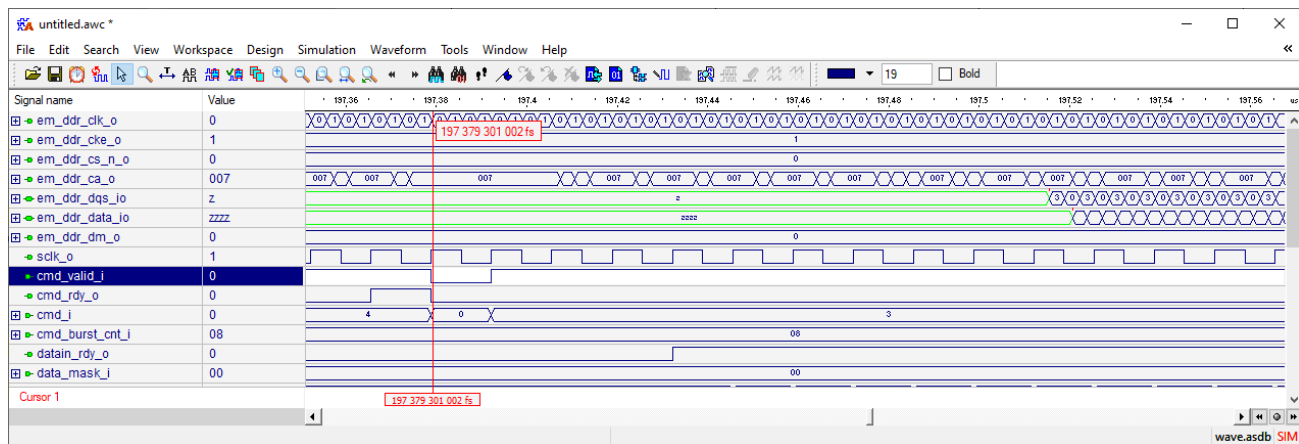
untitled.awc *

File Edit Search View Workspace Design Simulation Waveform Tools Window Help

19 Bold

| Signal name | Value |
|---|---|
| em_ddr_clk_o | 0 |
| em_ddr_cke_o | 1 |
| em_ddr_cs_n_o | 0 |
| em_ddr_ca_o | 007 |
| em_ddr_dqs_io | z |
| em_ddr_data_io | zzzz |
| em_ddr_dm_o | 0 |
| sclk_o | 1 |
| cmd_valid_i | 0 |
| cmd_rdy_o | 0 |
| cmd_i | 0 |
| cmd_burst_cnt_i | 08 |
| datain_rdy_o | 0 |
| data_mask_i | 00 |

197,36 197,38 197,4 197,42 197,44 197,46 197,48 197,5 197,52 197,54 197,56 us

197 379 301 002 fs

1
0
007 007 007 007 007 007 007 007 007 007 007 007 007 007
z
zzzz
0
4 0 3
08
00

Cursor 1

197 379 301 002 fs

wave.asdb SIM